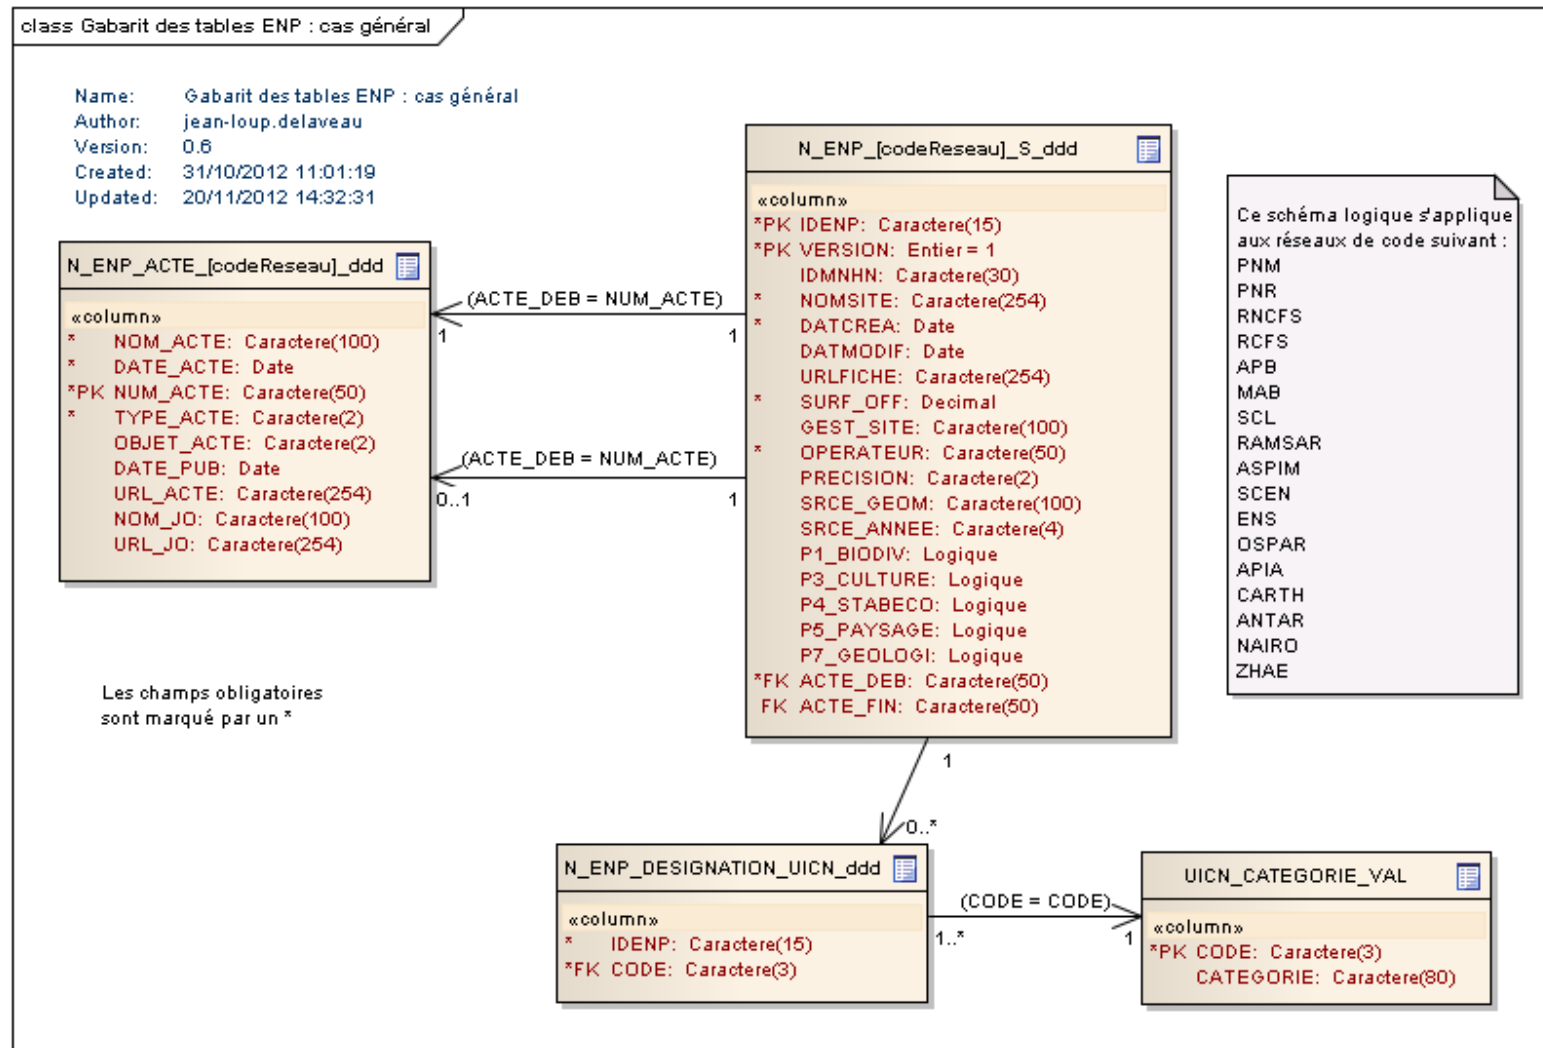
class Gabarit des tables ENP : cas général

Name: Gabarit des tables ENP : cas général
Author: jean-loup.delaveau
Version: 0.6
Created: 31/10/2012 11:01:19
Updated: 20/11/2012 14:32:31

N_ENP_ACTE_[codeReseau]_ddd

«column»
* NOM_ACTE: Caractere(100)
* DATE_ACTE: Date
*PK NUM_ACTE: Caractere(50)
* TYPE_ACTE: Caractere(2)
OBJET_ACTE: Caractere(2)
DATE_PUB: Date
URL_ACTE: Caractere(254)
NOM_JO: Caractere(100)
URL_JO: Caractere(254)

(ACTE_DEB = NUM_ACTE)
1
1

(ACTE_DEB = NUM_ACTE)
0..1
1

N_ENP_[codeReseau]_S_ddd

«column»
*PK IDENP: Caractere(15)
*PK VERSION: Entier = 1
IDMNHN: Caractere(30)
* NOMSITE: Caractere(254)
* DATCREA: Date
DATMODIF: Date
URLFICHE: Caractere(254)
* SURF_OFF: Decimal
GEST_SITE: Caractere(100)
* OPERATEUR: Caractere(50)
PRECISION: Caractere(2)
SRCE_GEOM: Caractere(100)
SRCE_ANNEE: Caractere(4)
P1_BIODIV: Logique
P3_CULTURE: Logique
P4_STABECO: Logique
P5_PAYSAGE: Logique
P7_GEOLOGI: Logique
*FK ACTE_DEB: Caractere(50)
FK ACTE_FIN: Caractere(50)

Ce schéma logique s'applique aux réseaux de code suivant :
PNM
PNR
RNCFS
RCFS
APB
MAB
SCL
RAMSAR
ASPIM
SCEN
ENS
OSPAR
APIA
CARTH
ANTAR
NAIRO
ZHAE

Les champs obligatoires sont marqué par un *

1
0..*

N_ENP_DESIGNATION_UICN_ddd

«column»
* IDENP: Caractere(15)
*FK CODE: Caractere(3)

(CODE = CODE)
1..*
1

UICN_CATEGORIE_VAL

«column»
*PK CODE: Caractere(3)
CATEGORIE: Caractere(80)